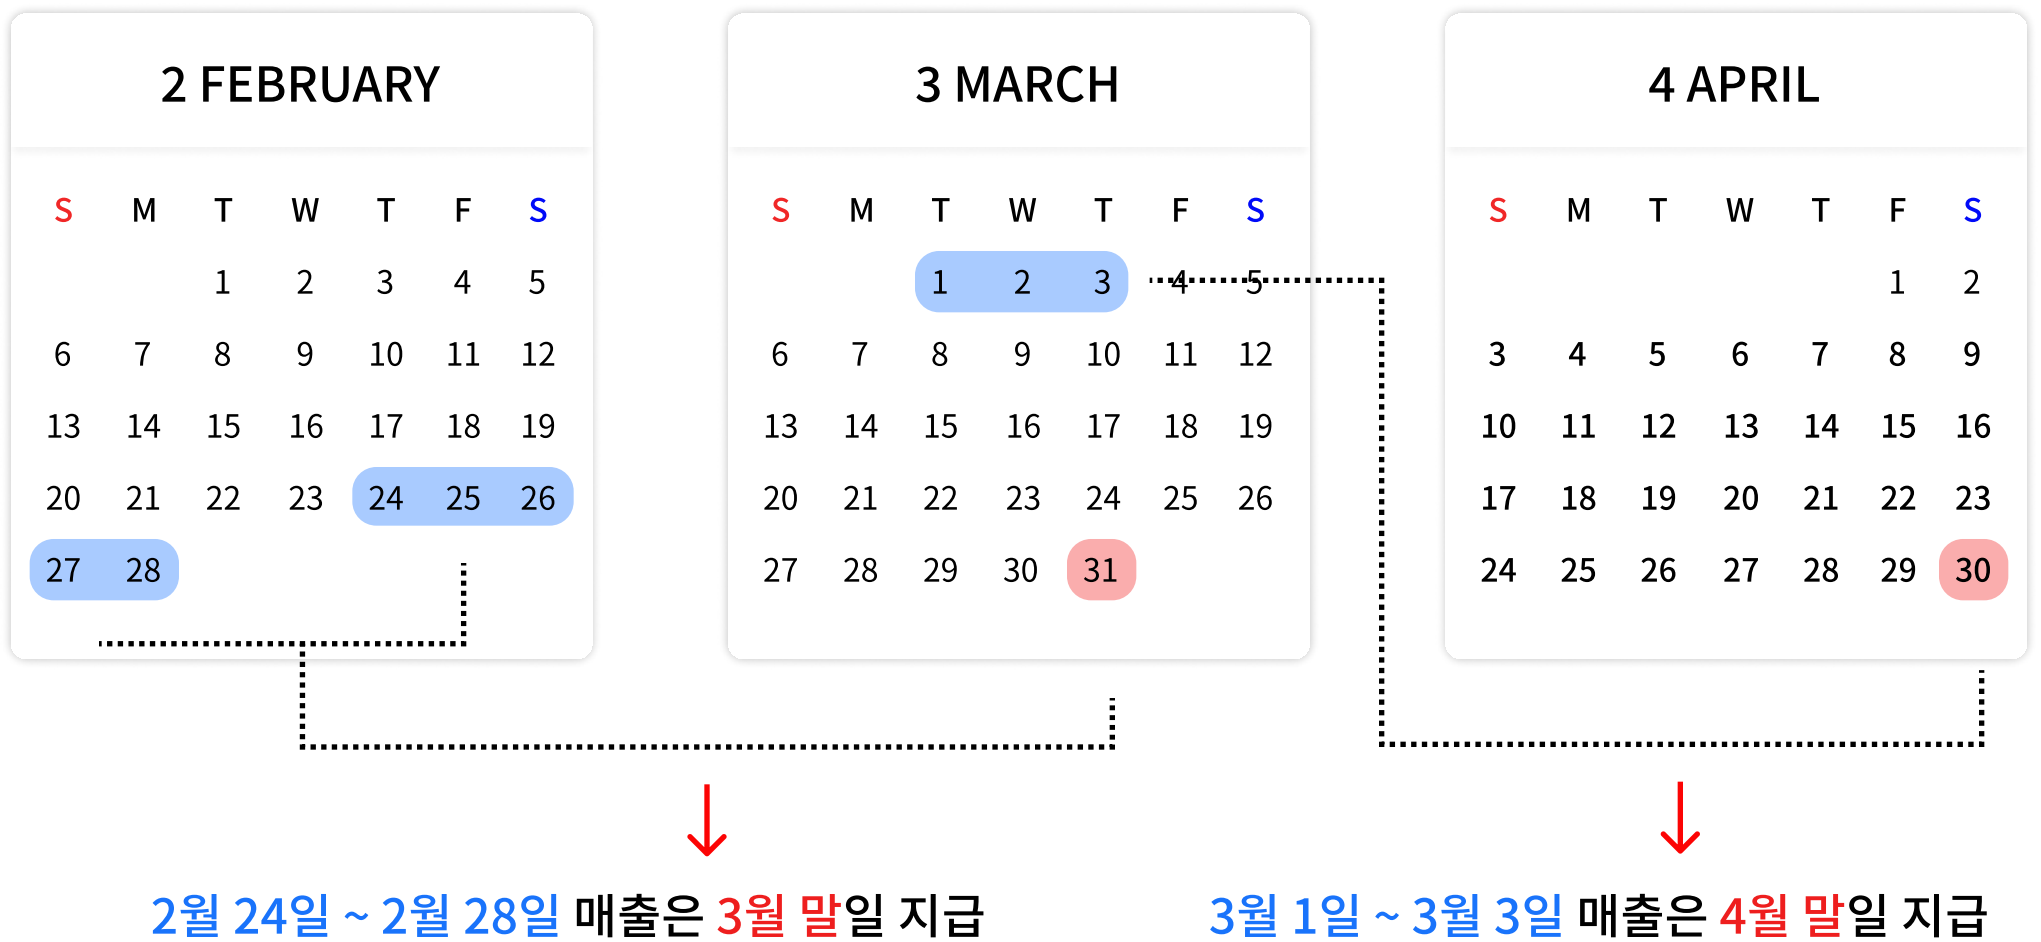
2 FEBRUARY

| S | M | T | W | T | F | S |
|---|---|---|---|---|---|---|
| | | 1 | 2 | 3 | 4 | 5 |
| 6 | 7 | 8 | 9 | 10 | 11 | 12 |
| 13 | 14 | 15 | 16 | 17 | 18 | 19 |
| 20 | 21 | 22 | 23 | 24 | 25 | 26 |
| 27 | 28 | | | | | |

3 MARCH

| S | M | T | W | T | F | S |
|---|---|---|---|---|---|---|
| | | 1 | 2 | 3 | 4 | 5 |
| 6 | 7 | 8 | 9 | 10 | 11 | 12 |
| 13 | 14 | 15 | 16 | 17 | 18 | 19 |
| 20 | 21 | 22 | 23 | 24 | 25 | 26 |
| 27 | 28 | 29 | 30 | 31 | | |

4 APRIL

| S | M | T | W | T | F | S |
|---|---|---|---|---|---|---|
| | | | | | 1 | 2 |
| 3 | 4 | 5 | 6 | 7 | 8 | 9 |
| 10 | 11 | 12 | 13 | 14 | 15 | 16 |
| 17 | 18 | 19 | 20 | 21 | 22 | 23 |
| 24 | 25 | 26 | 27 | 28 | 29 | 30 |

2월 24일 ~ 2월 28일 매출은 3월 말일 지급

3월 1일 ~ 3월 3일 매출은 4월 말일 지급